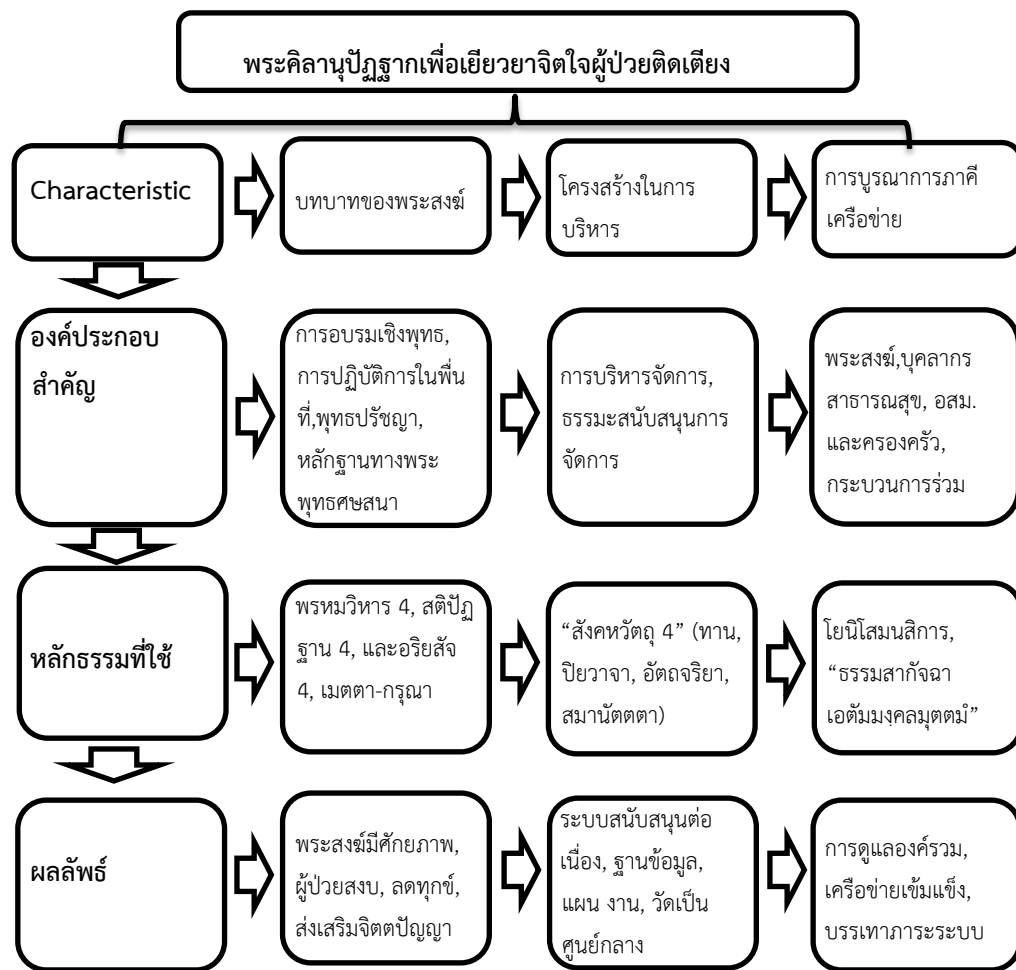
พระคิลานุปัฏฐากเพื่อเยียวยาจิตใจผู้ป่วยติดเตียง

Characteristic

บทบาทของพระสงฆ์

โครงสร้างในการบริหาร

การบูรณาการภาคีเครือข่าย

องค์ประกอบสำคัญ

การอบรมเชิงพุทธ, การปฏิบัติการในพื้นที่,พุทธปรัชญา, หลักฐานทางพระพุทธศษสนา

การบริหารจัดการ, ธรรมะสนับสนุนการจัดการ

พระสงฆ์,บุคลากรสาธารณสุข, อสม. และครองครัว, กระบวนการร่วม

หลักธรรมที่ใช้

พรหมวิหาร 4, สติปัฏฐาน 4, และอริยสัจ 4, เมตตา-กรุณา

“สังคหวัตถุ 4” (ทาน, ปิยวาจา, อัตถจริยา, สมานัตตตา)

โยนิโสมนสิการ, “ธรรมสากัจฉา เอตัมมงคลมุตตมํ”

ผลลัพธ์

พระสงฆ์มีศักยภาพ, ผู้ป่วยสงบ, ลดทุกข์, ส่งเสริมจิตตปัญญา

ระบบสนับสนุนต่อเนื่อง, ฐานข้อมูล, แผน งาน, วัดเป็นศูนย์กลาง

การดูแลองค์รวม, เครือข่ายเข้มแข็ง, บรรเทาภาระระบบ